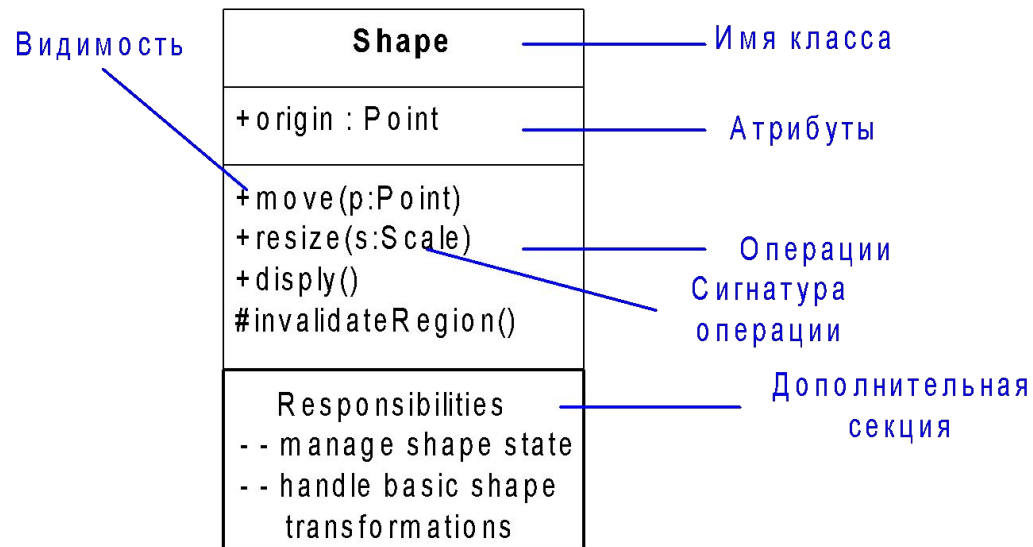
Видимость

Shape

Имя класса

+origin : Point

Атрибуты

+move(p:Point)
+resize(s:Scale)
+disply()
#invalidateRegion()

Операции

Сигнатура операции

Responsibilities
- - manage shape state
- - handle basic shape transformations

Дополнительная секция